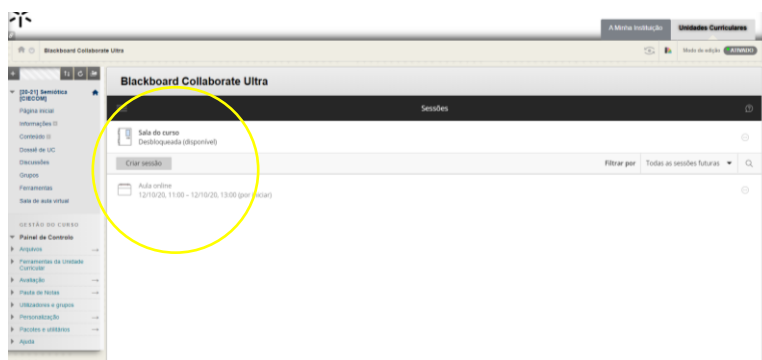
A Minha Instituição
Unidades Curriculares

Blackboard Collaborate Ultra
Modo de edição ATIVADO

[20-21] Semiótica [CIECOM]
Página inicial
Informações
Conteúdo
Dossiê de UC
Discussões
Grupos
Ferramentas
Sala de aula virtual

GESTÃO DO CURSO
Painel de Controlo
Arquivos
Ferramentas da Unidade Curricular
Avaliação
Pauta de Notas
Utilizadores e grupos
Personalização
Pacotes e utilitários
Ajuda

Blackboard Collaborate Ultra

Sessões

Sala do curso
Desbloqueada (disponível)

Criar sessão
Filtrar por
Todas as sessões futuras

Aula online
12/10/20, 11:00 – 12/10/20, 13:00 (por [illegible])